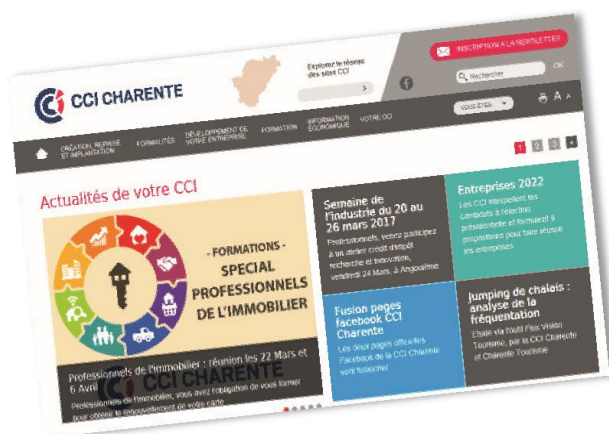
CCI CHARENTE

Explorez le réseau des sites CCI

INSCRIPTION À LA NEWSLETTER

Rechercher

OK

VOUS ÊTES

A A

CRÉATION, REPRISE ET IMPLANTATION
FORMALITÉS
DÉVELOPPEMENT DE VOTRE ENTREPRISE
FORMATION
INFORMATION ÉCONOMIQUE
VOTRE CCI

1 2 3

Actualités de votre CCI

- FORMATIONS -
SPECIAL PROFESSIONNELS DE L'IMMOBILIER

CCI CHARENTE

Professionnels de l'immobilier : réunion les 22 Mars et 6 Avril

Professionnels de l'immobilier, vous avez l'obligation de vous former pour obtenir le renouvellement de votre carte

Semaine de l'industrie du 20 au 26 mars 2017

Professionnels, venez participer à un atelier crédit d'impôt recherche et innovation, vendredi 24 Mars, à Angoulême

Entreprises 2022

Les CCI interpellent les candidats à l'élection présidentielle et formulent 9 propositions pour faire réussir les entreprises

Fusion pages facebook CCI Charente

Les deux pages officielles Facebook de la CCI Charente vont fusionner

Jumping de chalais : analyse de la fréquentation

Étude via l'outil Flux Vision Tourisme, par la CCI Charente et Charente Tourisme